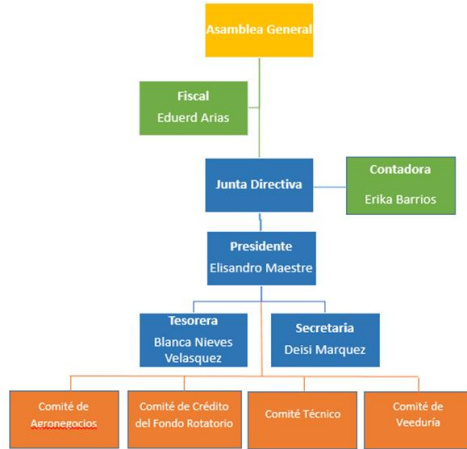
Asamblea General

Fiscal
Eduerd Arias

Junta Directiva

Contadora
Erika Barrios

Presidente
Elisandro Maestre

Tesorera
Blanca Nieves Velasquez

Secretaria
Deisi Marquez

Comité de Agronegocios

Comité de Crédito del Fondo Rotatorio

Comité Técnico

Comité de Veeduria